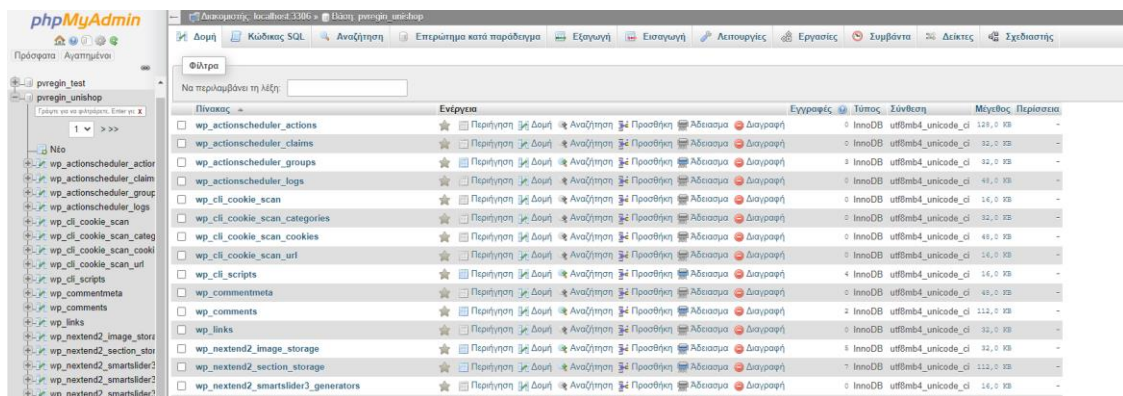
phpMyAdmin

Πρόσφατα Αγαπημένα

pvregin_test
pvregin_unishop
Γράψτε για να φιλτράρετε, Enter για X
1 >>>
Νέο
wp_actionscheduler_actior
wp_actionscheduler_claim
wp_actionscheduler_group
wp_actionscheduler_logs
wp_cli_cookie_scan
wp_cli_cookie_scan_categ
wp_cli_cookie_scan_cooki
wp_cli_cookie_scan_url
wp_cli_scripts
wp_commentmeta
wp_comments
wp_links
wp_nextend2_image_stora
wp_nextend2_section_stor
wp_nextend2_smartslider3
wp_nextend2_smartslider3
wp_nextend2_smartslider3

Διακομιστής: localhost:3306 » Βάση: pvregin_unishop

Δομή | Κώδικας SQL | Αναζήτηση | Επερώτημα κατά παράδειγμα | Εξαγωγή | Εισαγωγή | Λειτουργίες | Εργασίες | Συμβάντα | Δείκτες | Σχεδιαστής

Φίλτρα

Να περιλαμβάνει τη λέξη:

| Πίνακας | Ενέργεια | Εγγραφές | Τύπος | Σύνθεση | Μέγεθος | Περίσσεια |
|---|---|---|---|---|---|---|
| wp_actionscheduler_actions | Περιήγηση Δομή Αναζήτηση Προσθήκη Άδειασμα Διαγραφή | 0 | InnoDB | utf8mb4_unicode_ci | 128,0 KB | - |
| wp_actionscheduler_claims | Περιήγηση Δομή Αναζήτηση Προσθήκη Άδειασμα Διαγραφή | 0 | InnoDB | utf8mb4_unicode_ci | 32,0 KB | - |
| wp_actionscheduler_groups | Περιήγηση Δομή Αναζήτηση Προσθήκη Άδειασμα Διαγραφή | 3 | InnoDB | utf8mb4_unicode_ci | 32,0 KB | - |
| wp_actionscheduler_logs | Περιήγηση Δομή Αναζήτηση Προσθήκη Άδειασμα Διαγραφή | 0 | InnoDB | utf8mb4_unicode_ci | 48,0 KB | - |
| wp_cli_cookie_scan | Περιήγηση Δομή Αναζήτηση Προσθήκη Άδειασμα Διαγραφή | 0 | InnoDB | utf8mb4_unicode_ci | 16,0 KB | - |
| wp_cli_cookie_scan_categories | Περιήγηση Δομή Αναζήτηση Προσθήκη Άδειασμα Διαγραφή | 0 | InnoDB | utf8mb4_unicode_ci | 32,0 KB | - |
| wp_cli_cookie_scan_cookies | Περιήγηση Δομή Αναζήτηση Προσθήκη Άδειασμα Διαγραφή | 0 | InnoDB | utf8mb4_unicode_ci | 48,0 KB | - |
| wp_cli_cookie_scan_url | Περιήγηση Δομή Αναζήτηση Προσθήκη Άδειασμα Διαγραφή | 0 | InnoDB | utf8mb4_unicode_ci | 16,0 KB | - |
| wp_cli_scripts | Περιήγηση Δομή Αναζήτηση Προσθήκη Άδειασμα Διαγραφή | 4 | InnoDB | utf8mb4_unicode_ci | 16,0 KB | - |
| wp_commentmeta | Περιήγηση Δομή Αναζήτηση Προσθήκη Άδειασμα Διαγραφή | 0 | InnoDB | utf8mb4_unicode_ci | 48,0 KB | - |
| wp_comments | Περιήγηση Δομή Αναζήτηση Προσθήκη Άδειασμα Διαγραφή | 2 | InnoDB | utf8mb4_unicode_ci | 112,0 KB | - |
| wp_links | Περιήγηση Δομή Αναζήτηση Προσθήκη Άδειασμα Διαγραφή | 0 | InnoDB | utf8mb4_unicode_ci | 32,0 KB | - |
| wp_nextend2_image_storage | Περιήγηση Δομή Αναζήτηση Προσθήκη Άδειασμα Διαγραφή | 5 | InnoDB | utf8mb4_unicode_ci | 32,0 KB | - |
| wp_nextend2_section_storage | Περιήγηση Δομή Αναζήτηση Προσθήκη Άδειασμα Διαγραφή | 7 | InnoDB | utf8mb4_unicode_ci | 112,0 KB | - |
| wp_nextend2_smartslider3_generators | Περιήγηση Δομή Αναζήτηση Προσθήκη Άδειασμα Διαγραφή | 0 | InnoDB | utf8mb4_unicode_ci | 16,0 KB | - |